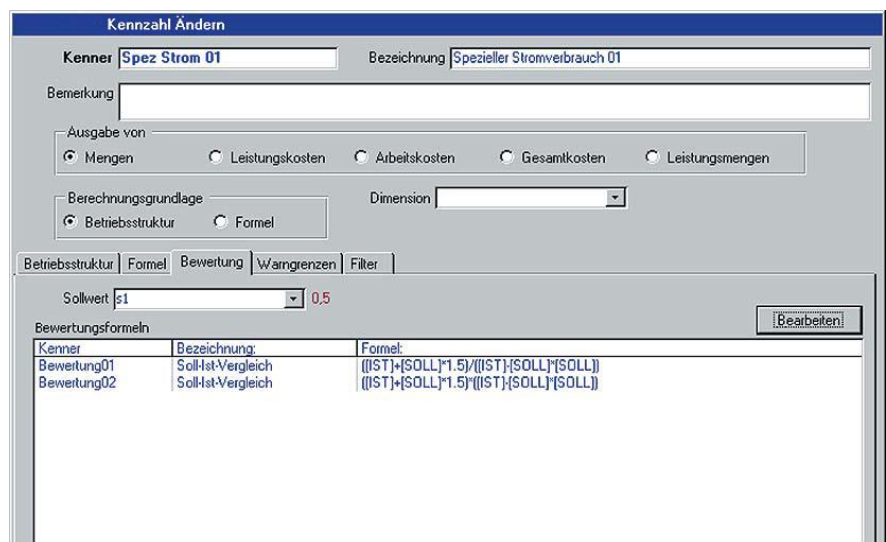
Kennzahl Ändern

Kenner Spez Strom 01

Bezeichnung Spezieller Stromverbrauch 01

Bemerkung

Ausgabe von

Mengen

Leistungskosten

Arbeitskosten

Gesamtkosten

Leistungsmengen

Berechnungsgrundlage

Betriebsstruktur

Formel

Dimension

Betriebsstruktur | Formel | Bewertung | Warngrenzen | Filter

Sollwert s1 0,5

Bearbeiten

Bewertungsformeln

| Kenner | Bezeichnung: | Formel: |
|---|---|---|
| Bewertung01 | Soll-Ist-Vergleich | ([IST]+[SOLL]*1.5)/([IST]-[SOLL]*[SOLL]) |
| Bewertung02 | Soll-Ist-Vergleich | ([IST]+[SOLL]*1.5)*([IST]-[SOLL]*[SOLL]) |